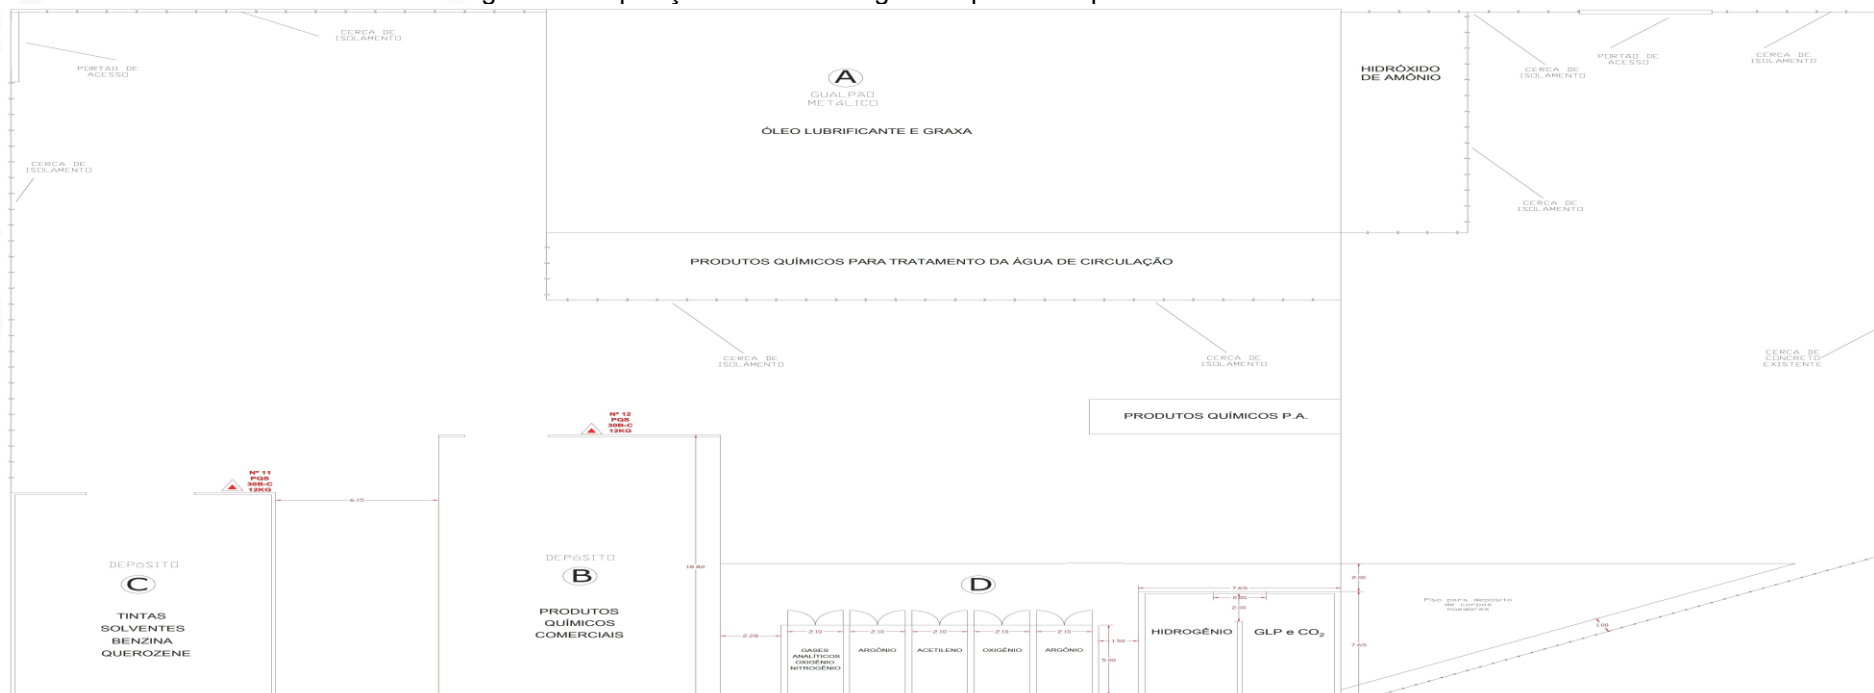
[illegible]

CERCA DE ISOLAMENTO

PORTÃO DE ACESSO

CERCA DE ISOLAMENTO

A
GUALPÃO METÁLICO
ÓLEO LUBRIFICANTE E GRAXA

HIDRÓXIDO DE AMÔNIO

CERCA DE ISOLAMENTO

PORTÃO DE ACESSO

CERCA DE ISOLAMENTO

CERCA DE ISOLAMENTO

PRODUTOS QUÍMICOS PARA TRATAMENTO DA ÁGUA DE CIRCULAÇÃO

CERCA DE ISOLAMENTO

CERCA DE ISOLAMENTO

CERCA DE CONCRETO EXISTENTE

PRODUTOS QUÍMICOS P.A.

Nº 12
PQS
30B-C
12KG

Nº 11
PQS
30B-C
12KG

6.15

18.82

DEPÓSITO
C
TINTAS
SOLVENTES
BENZINA
QUEROZENE

DEPÓSITO
B
PRODUTOS QUÍMICOS COMERCIAIS

D

2.28

2.10
GASES ANALÍTICOS OXIGÊNIO NITROGÊNIO

2.10
ARGÔNIO

2.10
ACETILENO

2.10
OXIGÊNIO

2.10
ARGÔNIO

1.50

5.00

7.65
2.30
2.30

HIDROGÊNIO

GLP e $CO_2$

2.30

7.65

Piso para depósito de corpos vazados

1.00